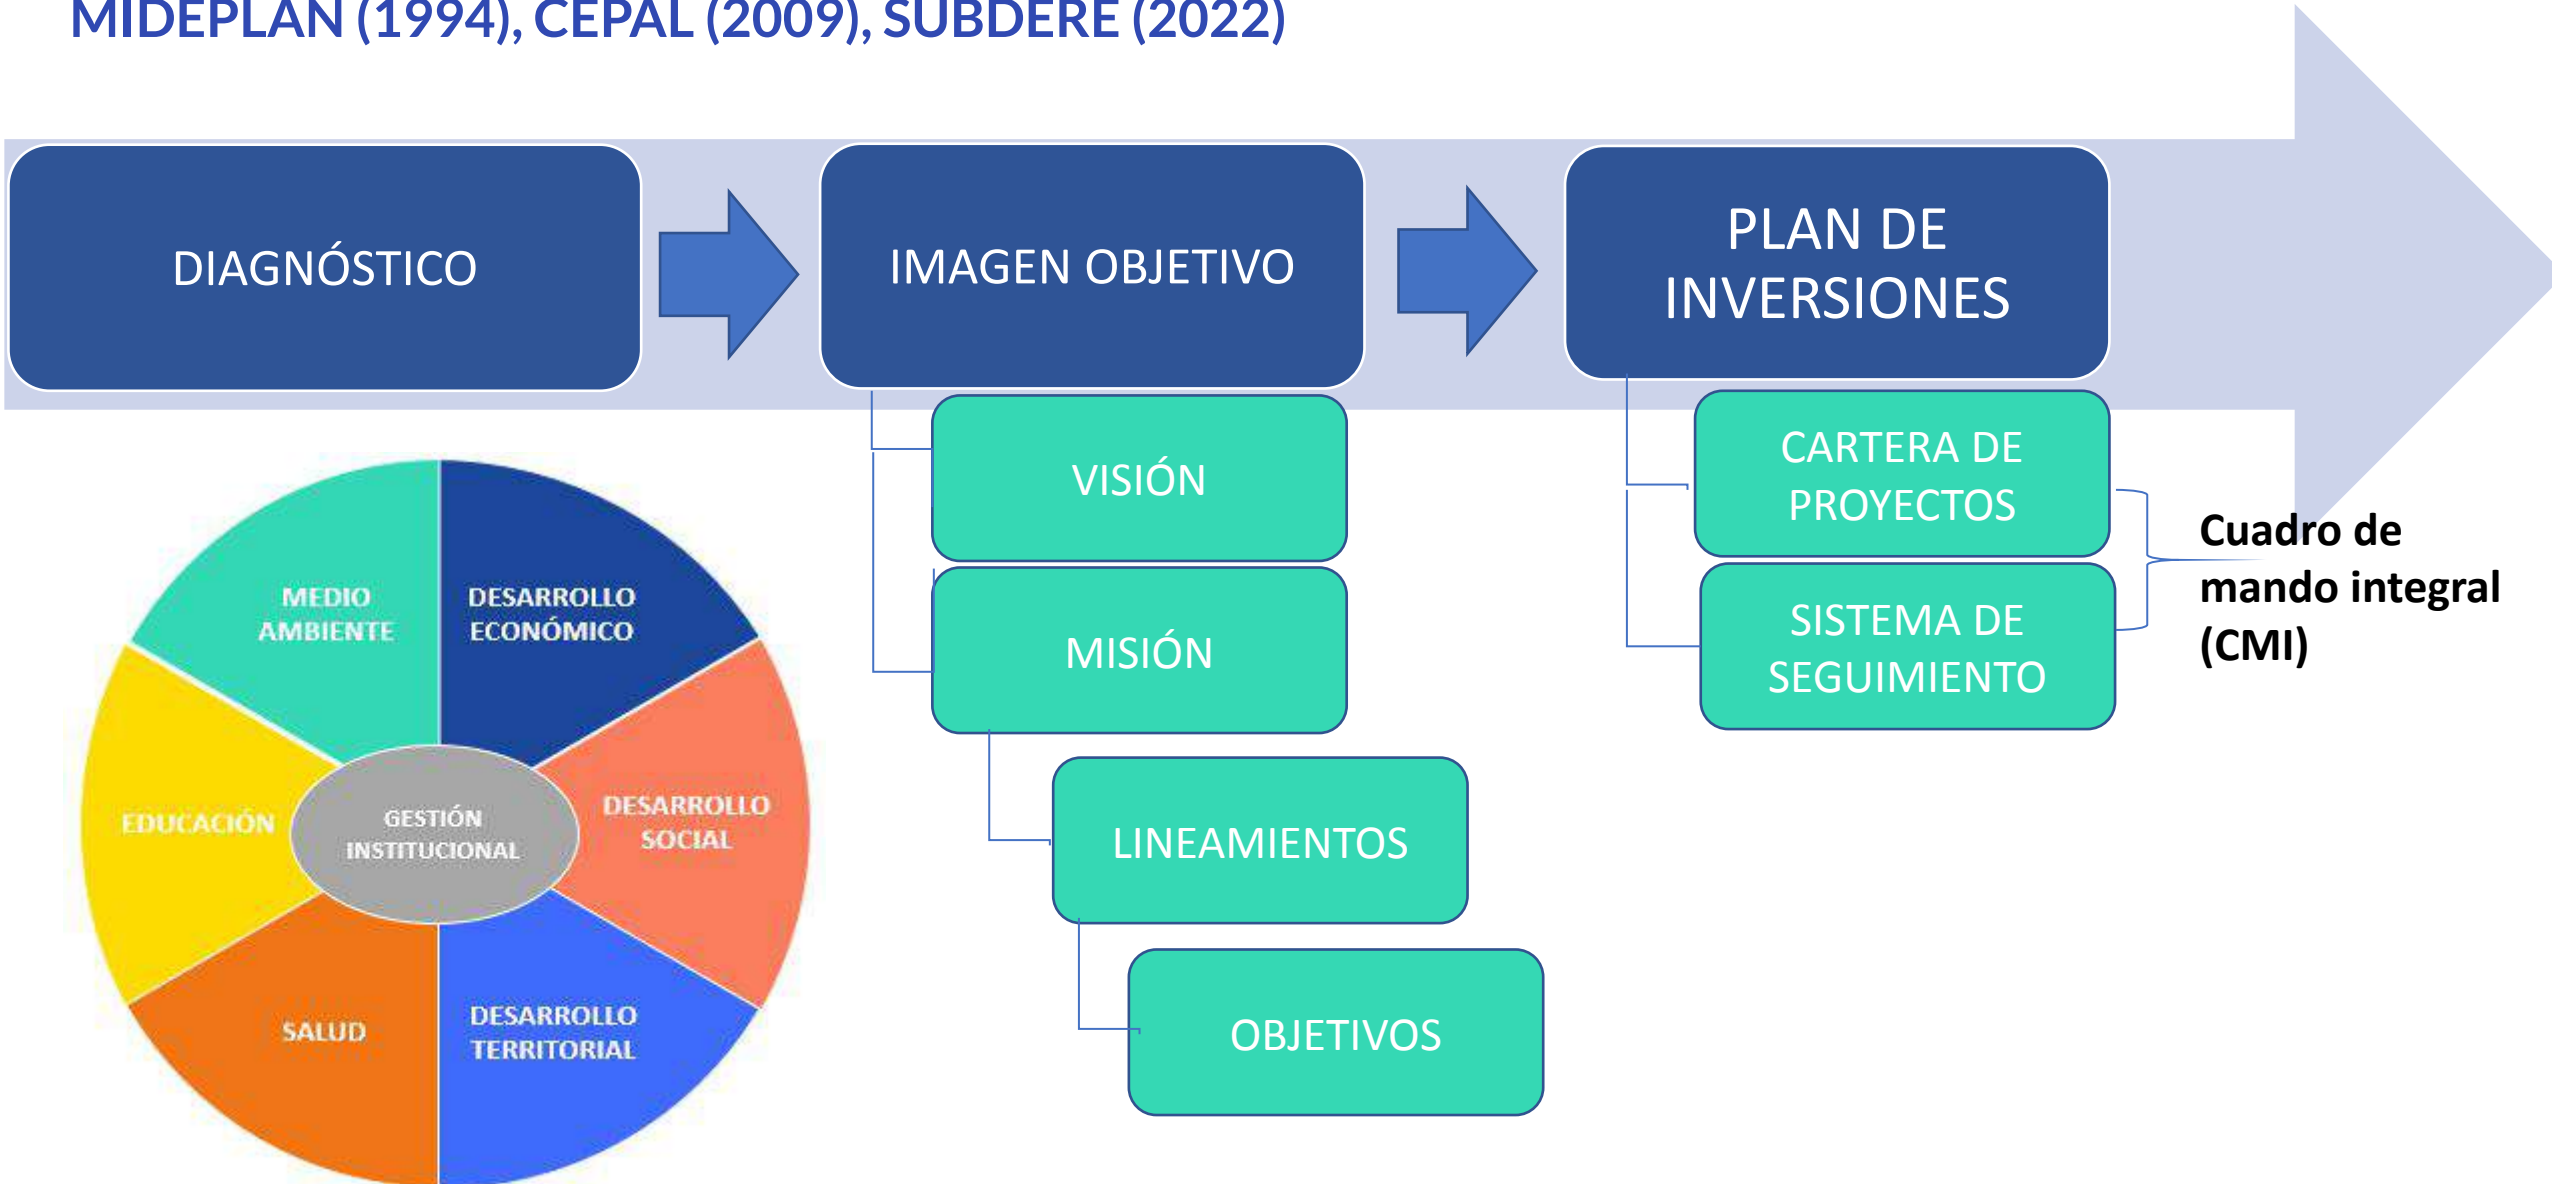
MIDEPLAN (1994), CEPAL (2009), SUBDERE (2022)

DIAGNÓSTICO

IMAGEN OBJETIVO

PLAN DE INVERSIONES

VISIÓN

MISIÓN

LINEAMIENTOS

OBJETIVOS

CARTERA DE PROYECTOS

SISTEMA DE SEGUIMIENTO

Cuadro de mando integral (CMI)

MEDIO AMBIENTE

DESARROLLO ECONÓMICO

EDUCACIÓN

GESTIÓN INSTITUCIONAL

DESARROLLO SOCIAL

SALUD

DESARROLLO TERRITORIAL